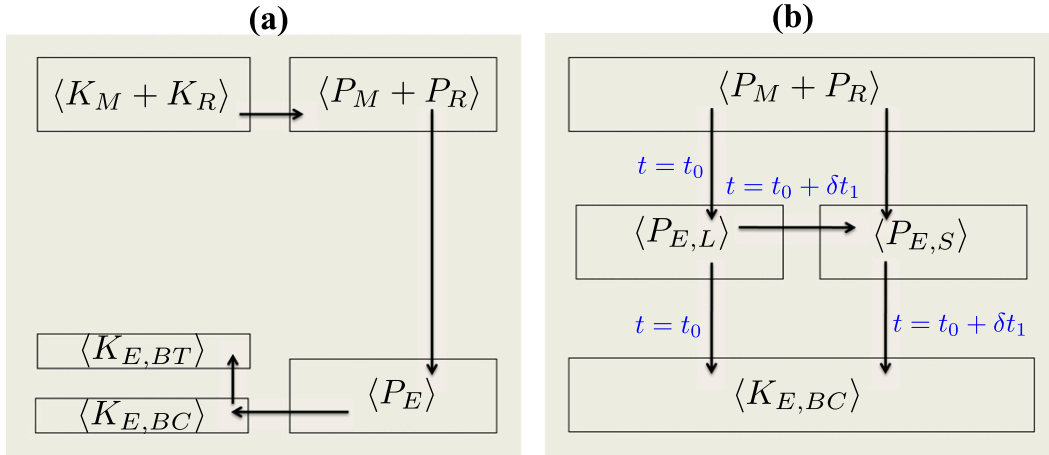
(a)

$\langle K_M + K_R \rangle$

$\langle P_M + P_R \rangle$

$\langle K_{E,BT} \rangle$

$\langle K_{E,BC} \rangle$

$\langle P_E \rangle$

(b)

$\langle P_M + P_R \rangle$

$t = t_0$

$t = t_0 + \delta t_1$

$\langle P_{E,L} \rangle$

$\langle P_{E,S} \rangle$

$t = t_0$

$t = t_0 + \delta t_1$

$\langle K_{E,BC} \rangle$